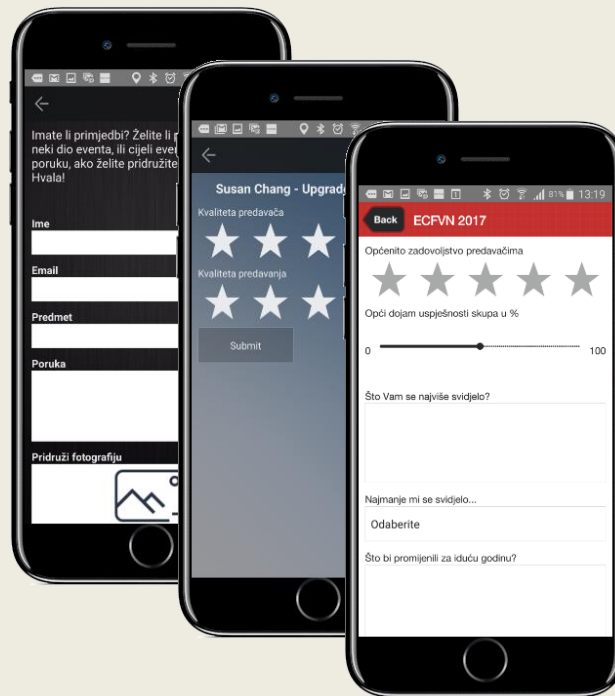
Imate li primjedbi? Želite li p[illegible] neki dio eventa, ili cijeli eve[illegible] poruku, ako želite pridružite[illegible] Hvala!

Ime

Email

Predmet

Poruka

Pridruži fotografiju

Susan Chang - Upgrad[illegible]

Kvaliteta predavača

Kvaliteta predavanja

Submit

81% 13:19

Back ECFVN 2017

Općenito zadovoljstvo predavačima

Opći dojam uspješnosti skupa u %

0

100

Što Vam se najviše svidjelo?

Najmanje mi se svidjelo...

Odaberite

Što bi promijenili za iduću godinu?